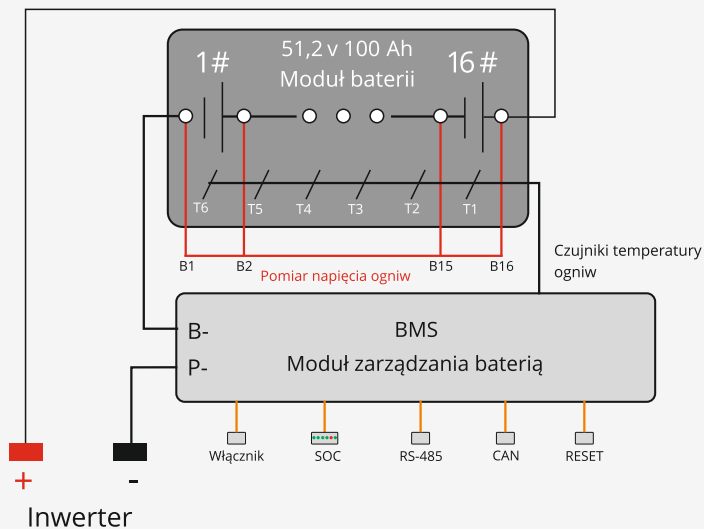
1#
51,2 v 100 Ah
Moduł baterii
16#

T6 T5 T4 T3 T2 T1

B1 B2 B15 B16
Pomiar napięcia ogniw

Czujniki temperatury ogniw

B-
P-
BMS
Moduł zarządzania baterią

Włącznik SOC RS-485 CAN RESET

+
-
Inwerter